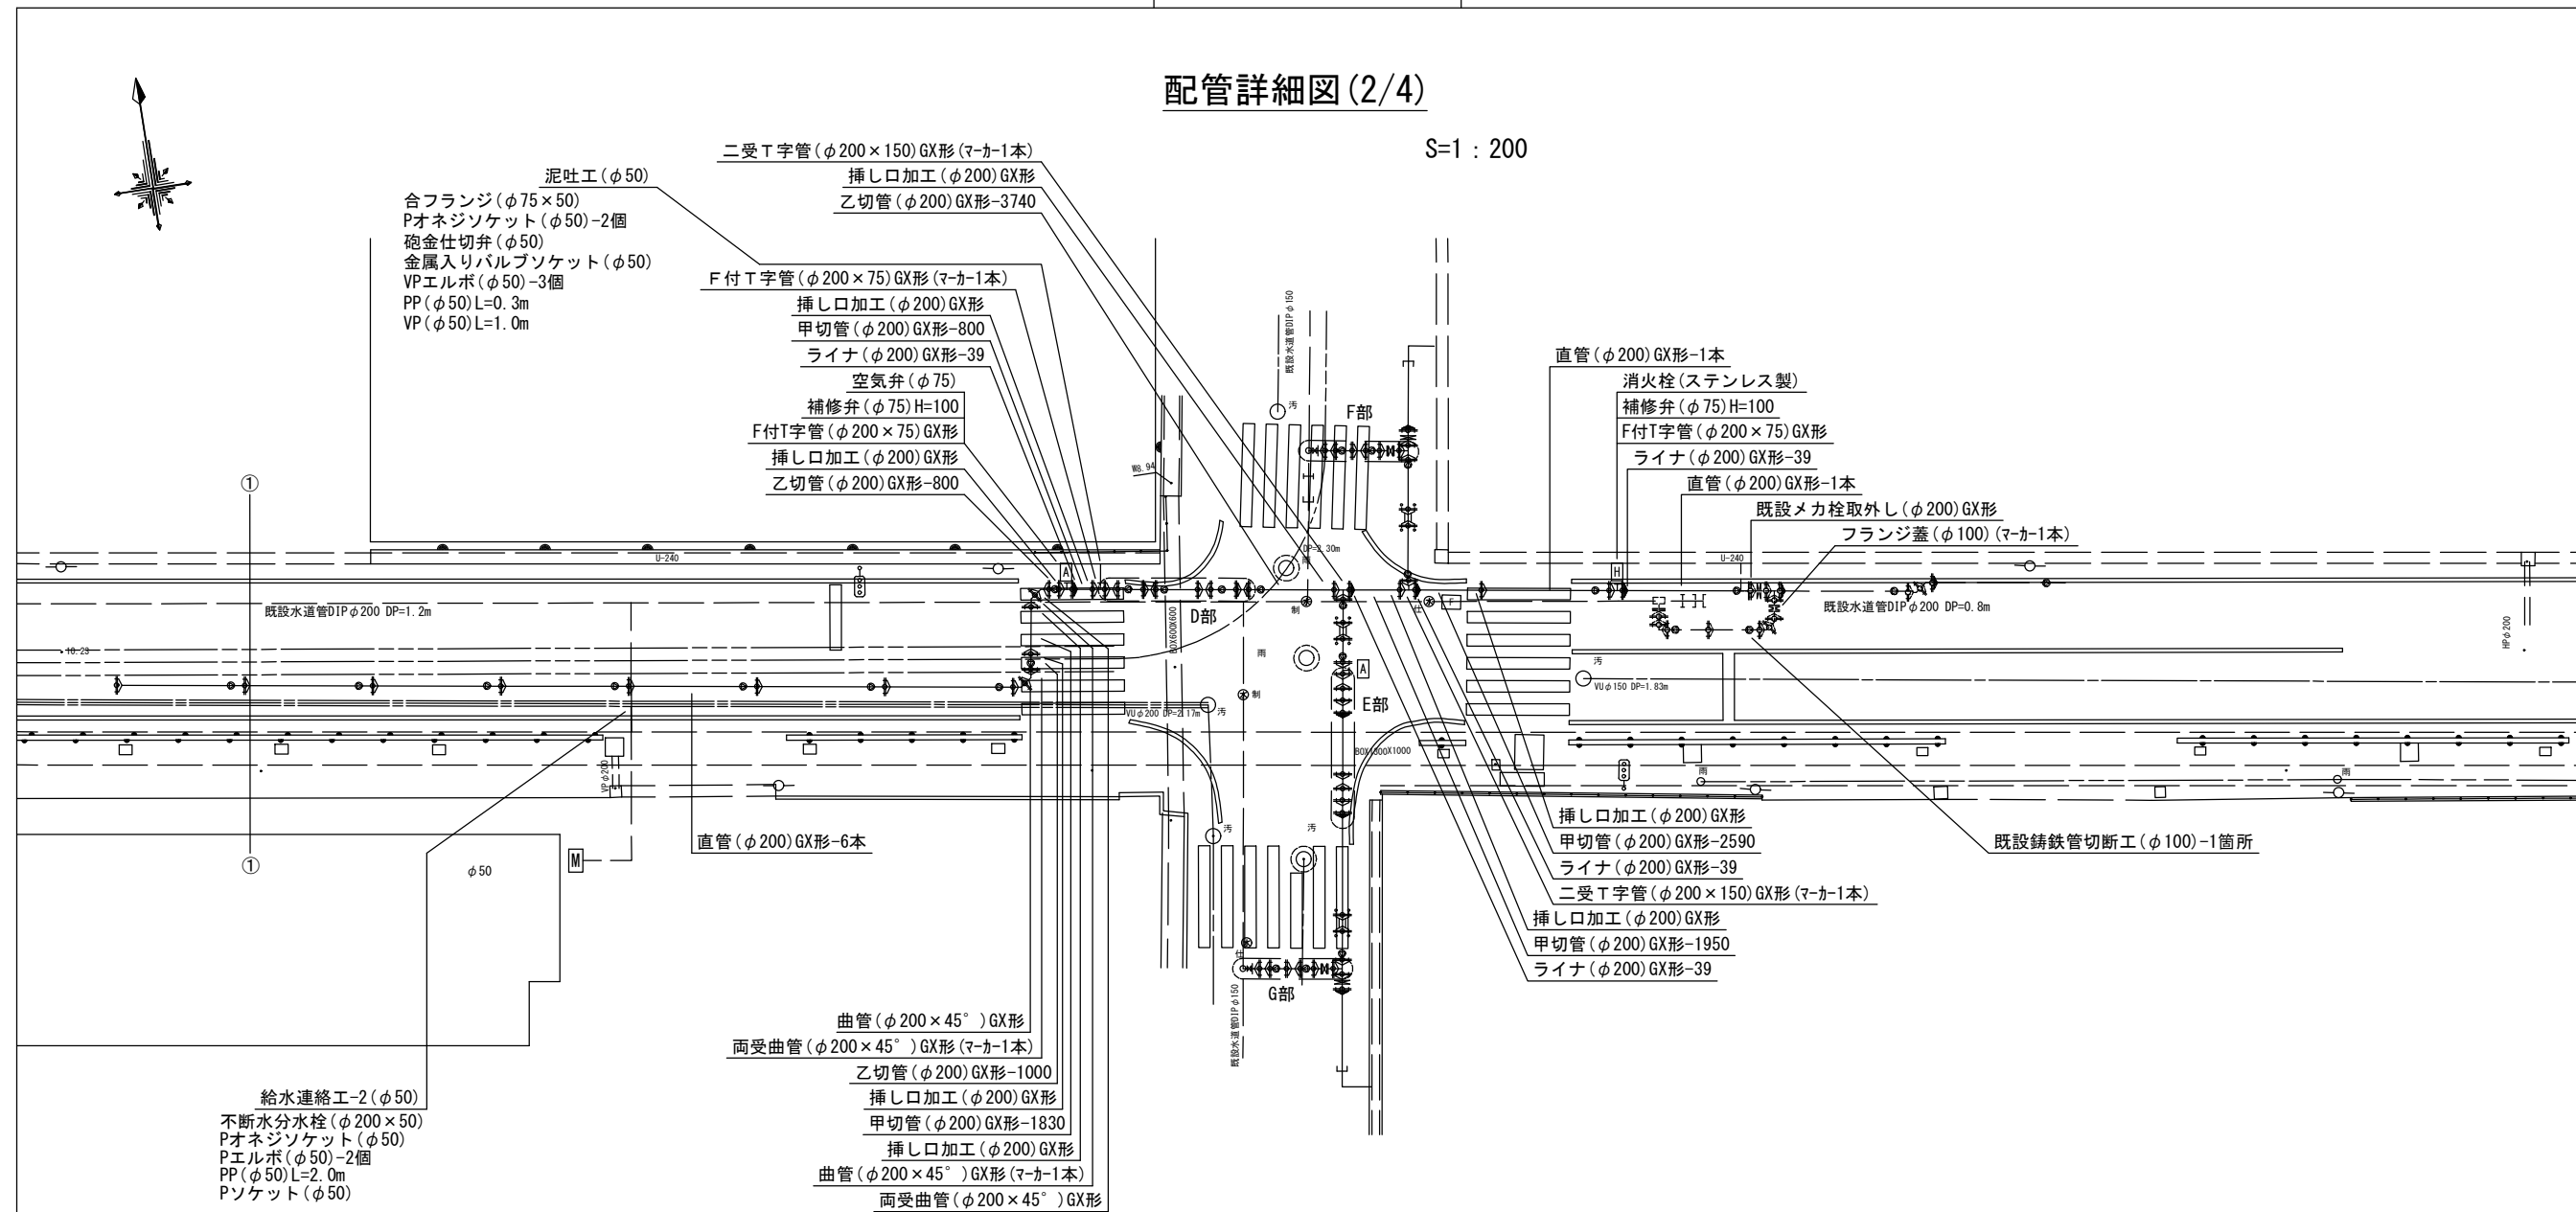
配管詳細図(2/4)

S=1：200

二受T字管(φ200×150)GX形(ﾏｰｶｰ1本)
挿し口加工(φ200)GX形
乙切管(φ200)GX形-3740

泥吐工(φ50)
合フランジ(φ75×50)
Pオネジソケット(φ50)-2個
砲金仕切弁(φ50)
金属入りバルブソケット(φ50)
VPエルボ(φ50)-3個
PP(φ50)L=0.3m
VP(φ50)L=1.0m

F付T字管(φ200×75)GX形(ﾏｰｶｰ1本)
挿し口加工(φ200)GX形
甲切管(φ200)GX形-800
ライナ(φ200)GX形-39
空気弁(φ75)
補修弁(φ75)H=100
F付T字管(φ200×75)GX形
挿し口加工(φ200)GX形
乙切管(φ200)GX形-800

既設水道管DIPφ150
F部

直管(φ200)GX形-1本
消火栓(ステンレス製)
補修弁(φ75)H=100
F付T字管(φ200×75)GX形
ライナ(φ200)GX形-39
直管(φ200)GX形-1本
既設メカ栓取外し(φ200)GX形
フランジ蓋(φ100)(ﾏｰｶｰ1本)

①
U-240
既設水道管DIPφ200 DP=1.2m
D部
E部
既設水道管DIPφ200 DP=0.8m
VUφ150 DP=1.83m
HPφ200
VPφ200
BOX600X600
BOX1300X1000
VUφ200

直管(φ200)GX形-6本
φ50
①
M

挿し口加工(φ200)GX形
甲切管(φ200)GX形-2590
ライナ(φ200)GX形-39
二受T字管(φ200×150)GX形(ﾏｰｶｰ1本)
挿し口加工(φ200)GX形
甲切管(φ200)GX形-1950
ライナ(φ200)GX形-39

既設鋳鉄管切断工(φ100)-1箇所

G部
既設水道管DIPφ150

曲管(φ200×45°)GX形
両受曲管(φ200×45°)GX形(ﾏｰｶｰ1本)
乙切管(φ200)GX形-1000
挿し口加工(φ200)GX形
甲切管(φ200)GX形-1830
挿し口加工(φ200)GX形
曲管(φ200×45°)GX形(ﾏｰｶｰ1本)
両受曲管(φ200×45°)GX形

給水連絡工-2(φ50)
不断水分水栓(φ200×50)
Pオネジソケット(φ50)
Pエルボ(φ50)-2個
PP(φ50)L=2.0m
Pソケット(φ50)